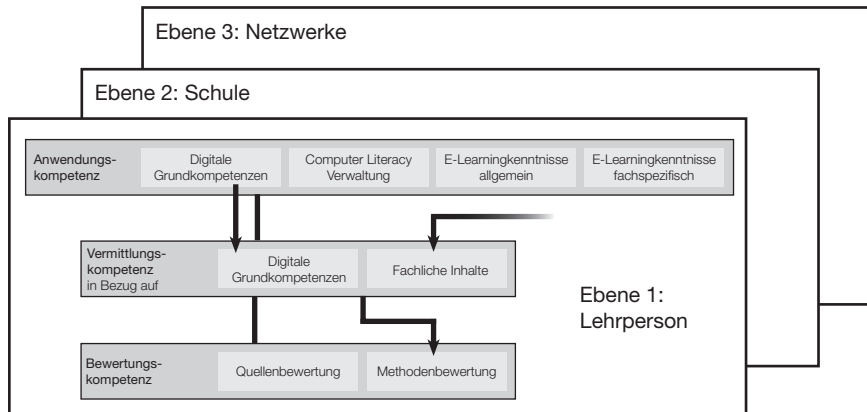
Ebene 3: Netzwerke

Ebene 2: Schule

Anwendungskompetenz

Digitale Grundkompetenzen

Computer Literacy Verwaltung

E-Learningkenntnisse allgemein

E-Learningkenntnisse fachspezifisch

Vermittlungskompetenz in Bezug auf

Digitale Grundkompetenzen

Fachliche Inhalte

Ebene 1: Lehrperson

Bewertungskompetenz

Quellenbewertung

Methodenbewertung